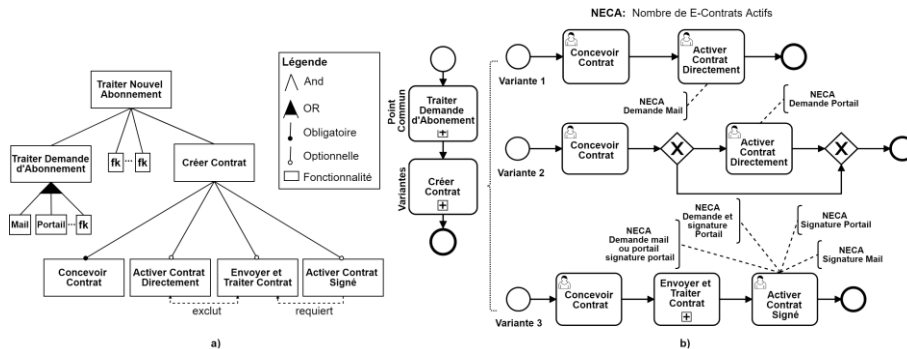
Traiter Nouvel Abonnement

Traiter Demande d'Abonnement

Mail

Portail

fk

fk

fk

Créer Contrat

Concevoir Contrat

Activer Contrat Directement

Envoyer et Traiter Contrat

Activer Contrat Signé

exclut

requiert

Légende

And

OR

Obligatoire

Optionnelle

Fonctionnalité

a)

NECA: Nombre de E-Contrats Actifs

Point Commun

Traiter Demande d'Abonement

Variantes

Créer Contrat

Variante 1

Concevoir Contrat

Activer Contrat Directement

NECA Demande Mail

NECA Demande Portail

Variante 2

Concevoir Contrat

Activer Contrat Directement

NECA Demande mail ou portail signature portail

NECA Demande et signature Portail

NECA Signature Portail

NECA Signature Mail

Variante 3

Concevoir Contrat

Envoyer et Traiter Contrat

Activer Contrat Signé

b)